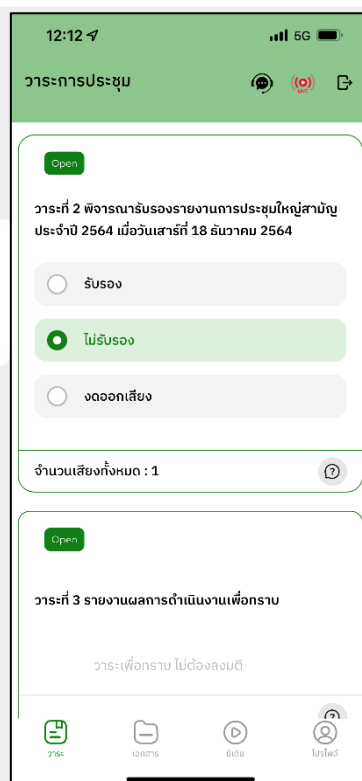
12:12

5G

วาระการประชุม

LIVE

Open

วาระที่ 2 พิจารณารับรองรายงานการประชุมใหญ่สามัญประจำปี 2564 เมื่อวันเสาร์ที่ 18 ธันวาคม 2564

รับรอง

ไม่รับรอง

งดออกเสียง

จำนวนเสียงทั้งหมด : 1

?

Open

วาระที่ 3 รายงานผลการดำเนินงานเพื่อทราบ

วาระเพื่อทราบ ไม่ต้องลงมติ

?

วาระ

เอกสาร

มีเดีย

โปรไฟล์